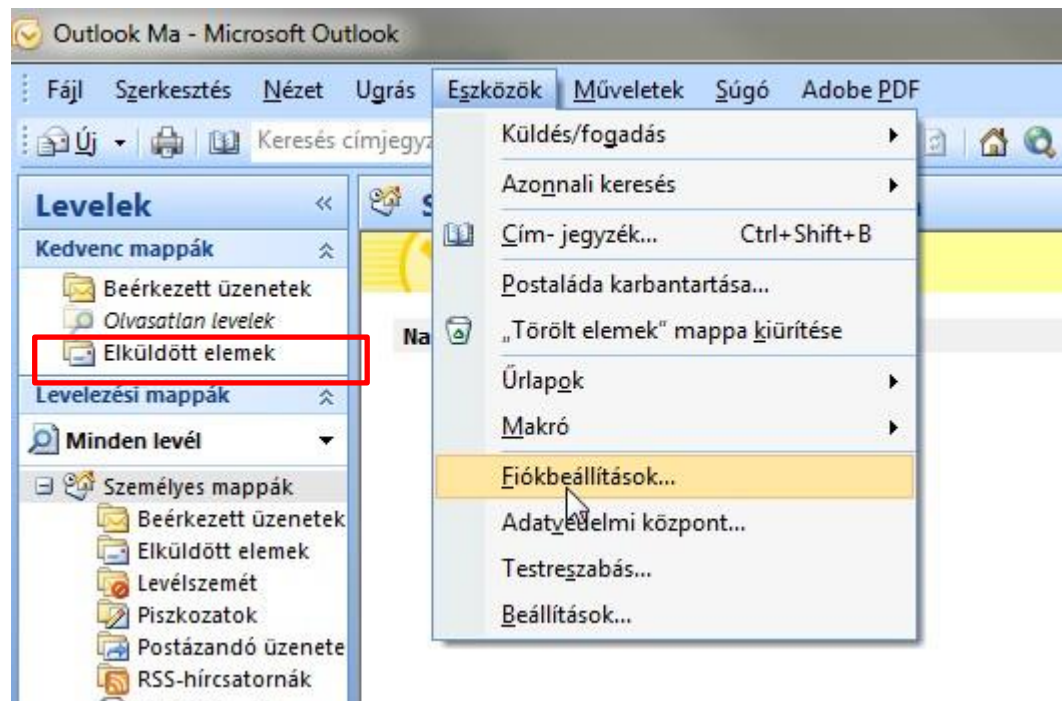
Outlook Ma - Microsoft Outlook

Fájl Szerkesztés Nézet Ugrás Eszközök Műveletek Súgó Adobe PDF

Új Keresés címjegyz

Levelek

Kedvenc mappák

Beérkezett üzenetek

Olvasatlan levelek

Elküldött elemek

Levelezési mappák

Minden levél

Személyes mappák

Beérkezett üzenetek

Elküldött elemek

Levélszemét

Piszkozatok

Postázandó üzenete

RSS-hírcsatornák

S

Na

Küldés/fogadás

Azonnali keresés

Cím- jegyzék... Ctrl+Shift+B

Postaláda karbantartása...

„Törölt elemek" mappa kiürítése

Űrlapok

Makró

Fiókbeállítások...

Adatvédelmi központ...

Testreszabás...

Beállítások...